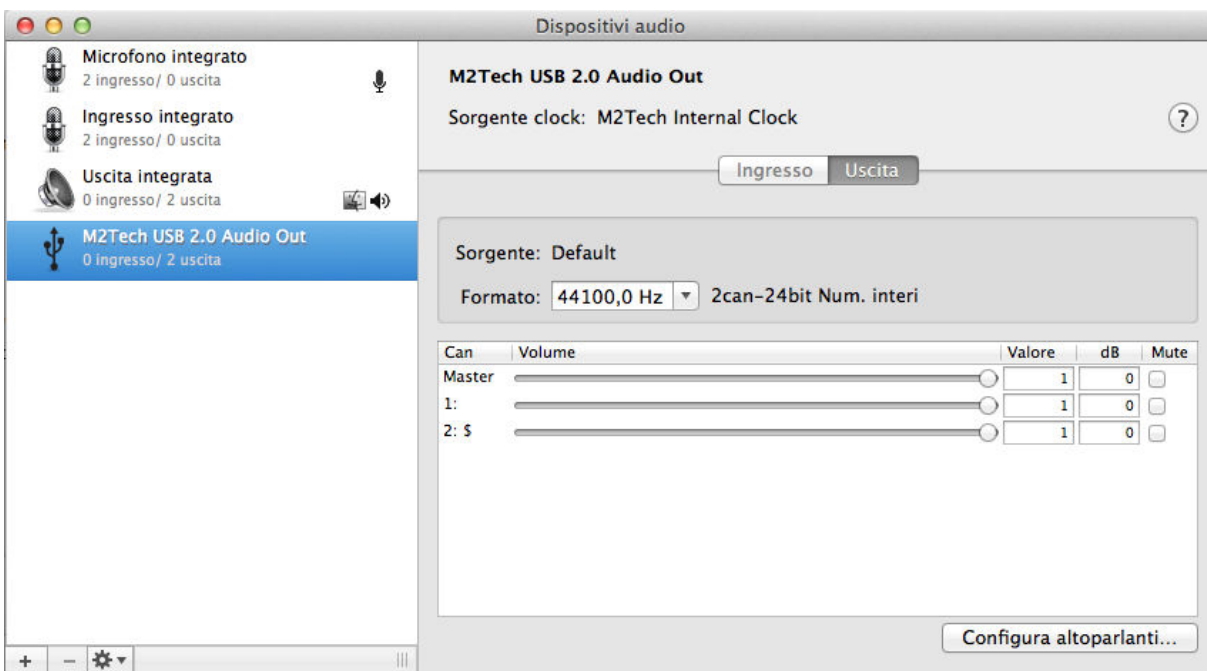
Dispositivi audio

Microfono integrato
2 ingresso/ 0 uscita

Ingresso integrato
2 ingresso/ 0 uscita

Uscita integrata
0 ingresso/ 2 uscita

M2Tech USB 2.0 Audio Out
0 ingresso/ 2 uscita

M2Tech USB 2.0 Audio Out

Sorgente clock: M2Tech Internal Clock

?

Ingresso Uscita

Sorgente: Default

Formato: 44100,0 Hz 2can-24bit Num. interi

| Can | Volume | Valore | dB | Mute |
|---|---|---|---|---|
| Master | | 1 | 0 | |
| 1: | | 1 | 0 | |
| 2: $ | | 1 | 0 | |

Configura altoparlanti...

+ −